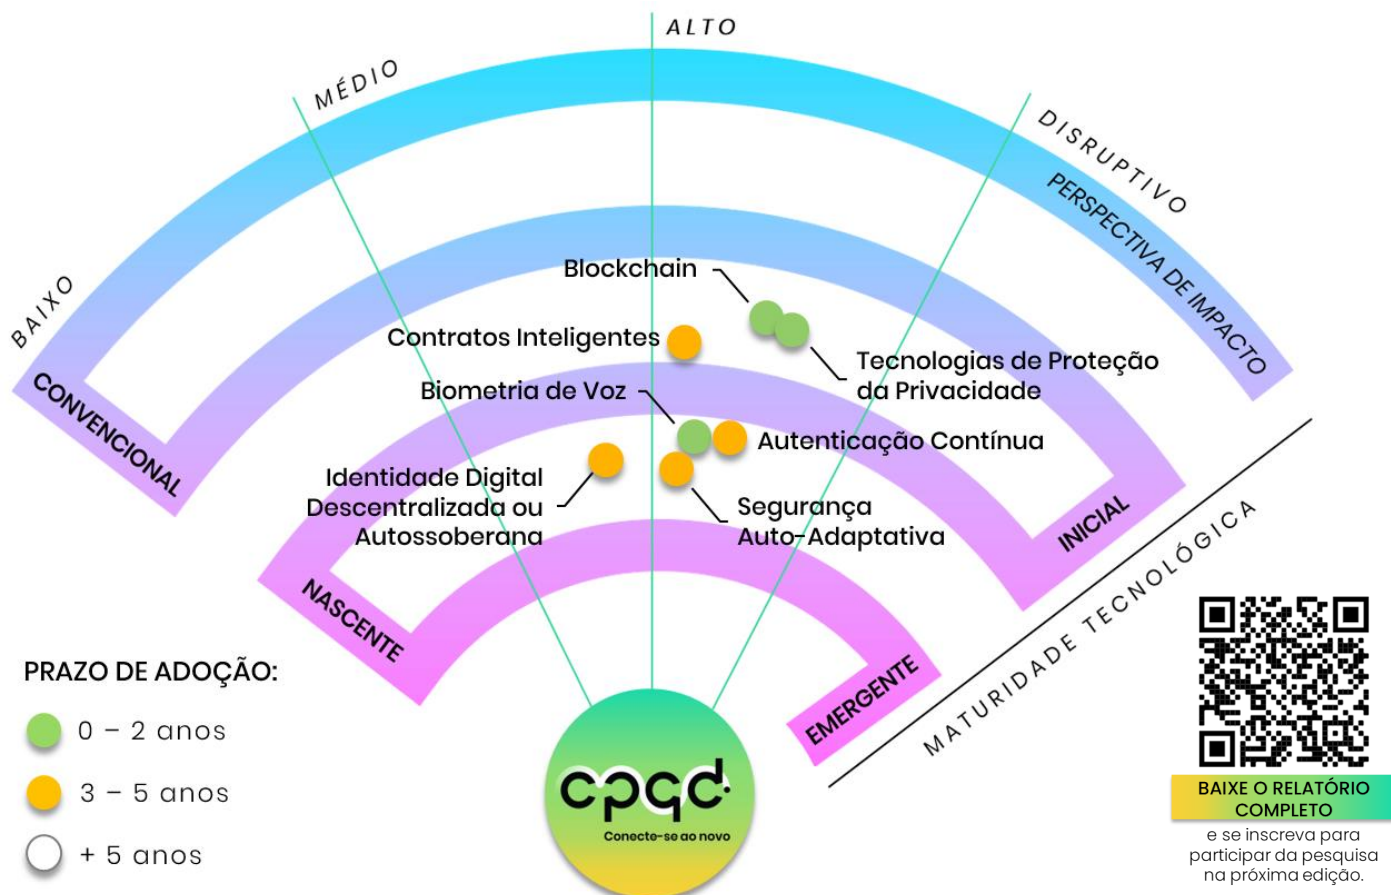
ALTO

MÉDIO

DISRUPTIVO

BAIXO

PERSPECTIVA DE IMPACTO

CONVENCIONAL

Blockchain

Contratos Inteligentes

Tecnologias de Proteção da Privacidade

Biometria de Voz

Autenticação Contínua

Identidade Digital Descentralizada ou Autossoberana

Segurança Auto-Adaptativa

INICIAL

NASCENTE

EMERGENTE

MATURIDADE TECNOLÓGICA

PRAZO DE ADOÇÃO:

0 – 2 anos

3 – 5 anos

+ 5 anos

cpqd

Conecte-se ao novo

BAIXE O RELATÓRIO COMPLETO

e se inscreva para participar da pesquisa na próxima edição.